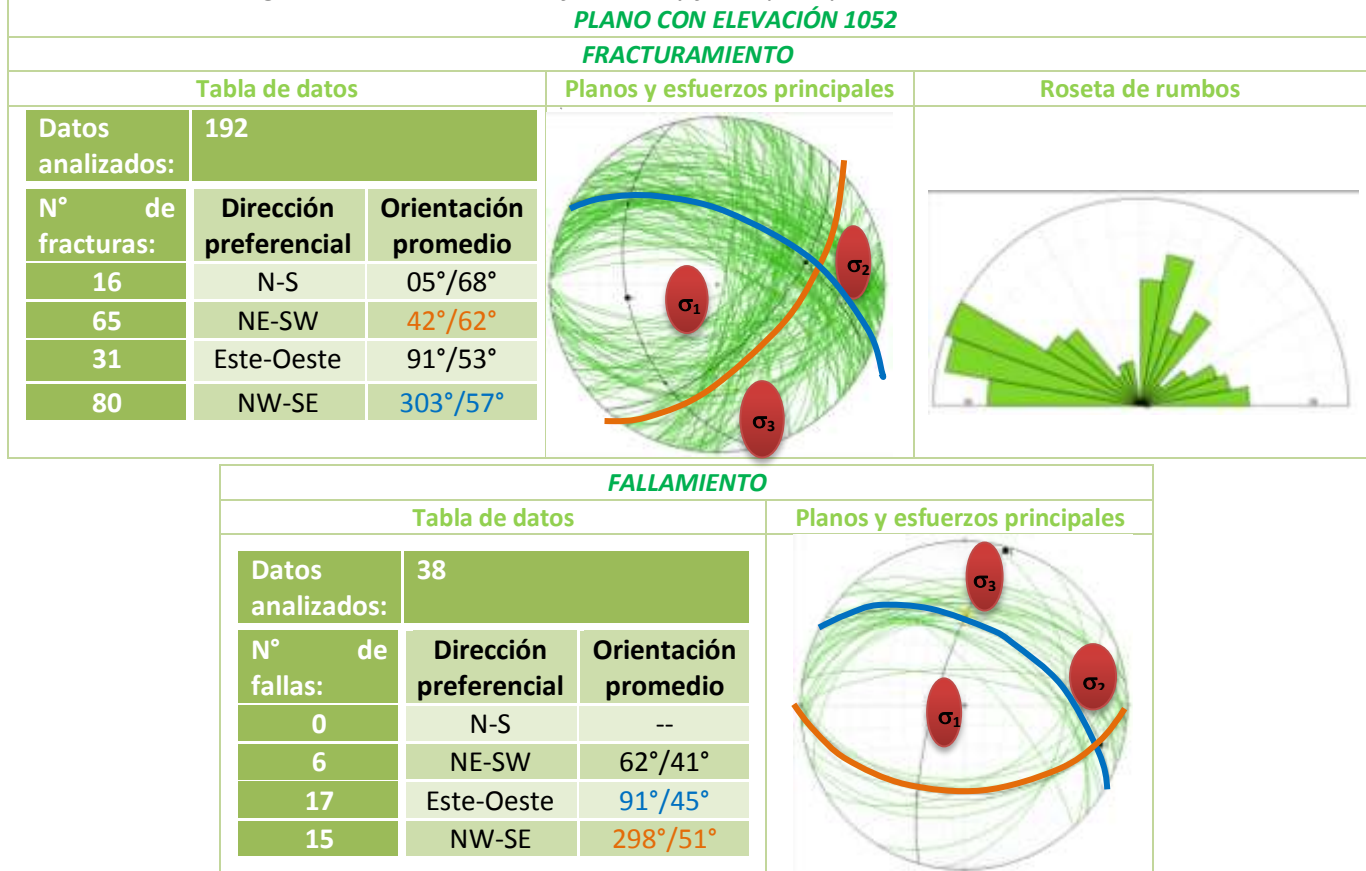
PLANO CON ELEVACIÓN 1052

FRACTURAMIENTO

Tabla de datos | Planos y esfuerzos principales | Roseta de rumbos

| Datos analizados: | 192 | |
|---|---|---|
| N° de fracturas: | Dirección preferencial | Orientación promedio |
| 16 | N-S | 05°/68° |
| 65 | NE-SW | 42°/62° |
| 31 | Este-Oeste | 91°/53° |
| 80 | NW-SE | 303°/57° |

$\sigma_1$ $\sigma_2$ $\sigma_3$

FALLAMIENTO

Tabla de datos | Planos y esfuerzos principales

| Datos analizados: | 38 | |
|---|---|---|
| N° de fallas: | Dirección preferencial | Orientación promedio |
| 0 | N-S | -- |
| 6 | NE-SW | 62°/41° |
| 17 | Este-Oeste | 91°/45° |
| 15 | NW-SE | 298°/51° |

$\sigma_3$ $\sigma_2$ $\sigma_1$